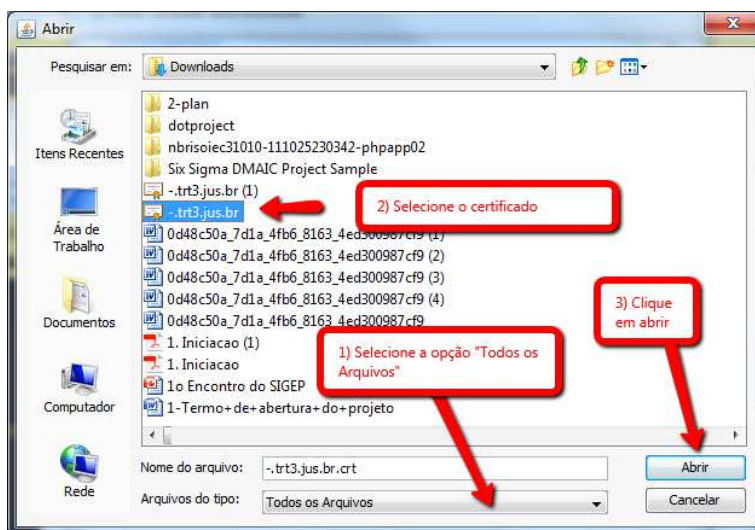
Abrir

Pesquisar em: Downloads

Itens Recentes

Área de Trabalho

Documentos

Computador

Rede

2-plan
dotproject
nbrisoiec31010-111025230342-phpapp02
Six Sigma DMAIC Project Sample
-.trt3.jus.br (1)
-.trt3.jus.br
0d48c50a_7d1a_4fb6_8163_4ed300987cf9 (1)
0d48c50a_7d1a_4fb6_8163_4ed300987cf9 (2)
0d48c50a_7d1a_4fb6_8163_4ed300987cf9 (3)
0d48c50a_7d1a_4fb6_8163_4ed300987cf9 (4)
0d48c50a_7d1a_4fb6_8163_4ed300987cf9
1. Iniciacao (1)
1. Iniciacao
1o Encontro do SIGEP
1-Termo+de+abertura+do+projeto

2) Selecione o certificado

3) Clique em abrir

1) Selecione a opção "Todos os Arquivos"

Nome do arquivo: -.trt3.jus.br.crt

Arquivos do tipo: Todos os Arquivos

Abrir

Cancelar